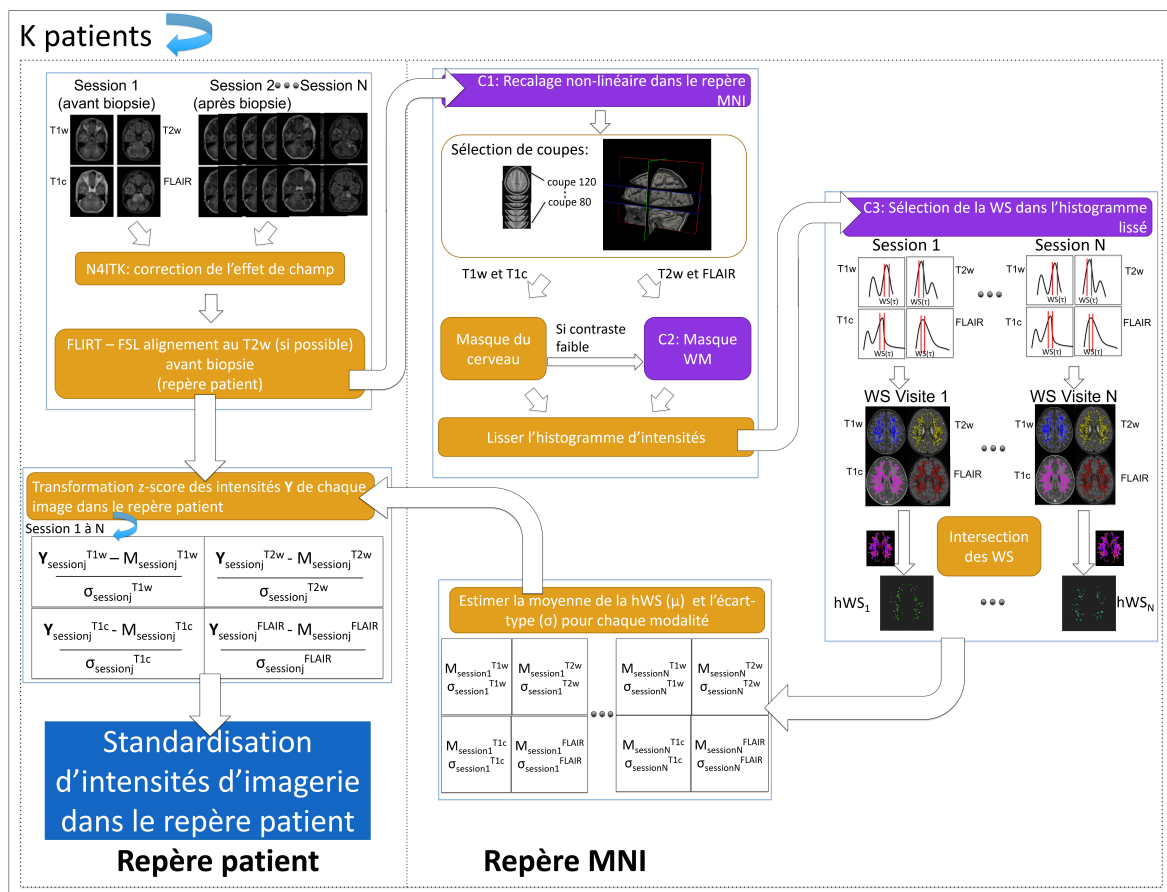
K patients

Session 1 (avant biopsie)

Session 2 ••• Session N (après biopsie)

T1w T2w

T1c FLAIR

N4ITK: correction de l'effet de champ

FLIRT – FSL alignement au T2w (si possible) avant biopsie (repère patient)

C1: Recalage non-linéaire dans le repère MNI

Sélection de coupes:

coupe 120
coupe 80

T1w et T1c

T2w et FLAIR

Masque du cerveau

Si contraste faible

C2: Masque WM

Lisser l'histogramme d'intensités

C3: Sélection de la WS dans l'histogramme lissé

Session 1

Session N

T1w T2w

T1c FLAIR

WS(τ)

WS Visite 1

WS Visite N

T1w T2w

T1c FLAIR

Intersection des WS

$hWS_1$

$hWS_N$

Transformation z-score des intensités **Y** de chaque image dans le repère patient

Session 1 à N

| $\frac{\mathbf{Y}_{sessionj}^{T1w} - M_{sessionj}^{T1w}}{\sigma_{sessionj}^{T1w}}$ | $\frac{\mathbf{Y}_{sessionj}^{T2w} - M_{sessionj}^{T2w}}{\sigma_{sessionj}^{T2w}}$ |
|---|---|
| $\frac{\mathbf{Y}_{sessionj}^{T1c} - M_{sessionj}^{T1c}}{\sigma_{sessionj}^{T1c}}$ | $\frac{\mathbf{Y}_{sessionj}^{FLAIR} - M_{sessionj}^{FLAIR}}{\sigma_{sessionj}^{FLAIR}}$ |

Estimer la moyenne de la hWS (μ) et l'écart-type (σ) pour chaque modalité

| $M_{session1}^{T1w}$ $\sigma_{session1}^{T1w}$ | $M_{session1}^{T2w}$ $\sigma_{session1}^{T2w}$ |
|---|---|
| $M_{session1}^{T1c}$ $\sigma_{session1}^{T1c}$ | $M_{session1}^{FLAIR}$ $\sigma_{session1}^{FLAIR}$ |

•••

| $M_{sessionN}^{T1w}$ $\sigma_{sessionN}^{T1w}$ | $M_{sessionN}^{T2w}$ $\sigma_{sessionN}^{T2w}$ |
|---|---|
| $M_{sessionN}^{T1c}$ $\sigma_{sessionN}^{T1c}$ | $M_{sessionN}^{FLAIR}$ $\sigma_{sessionN}^{FLAIR}$ |

Standardisation d'intensités d'imagerie dans le repère patient

Repère patient

Repère MNI